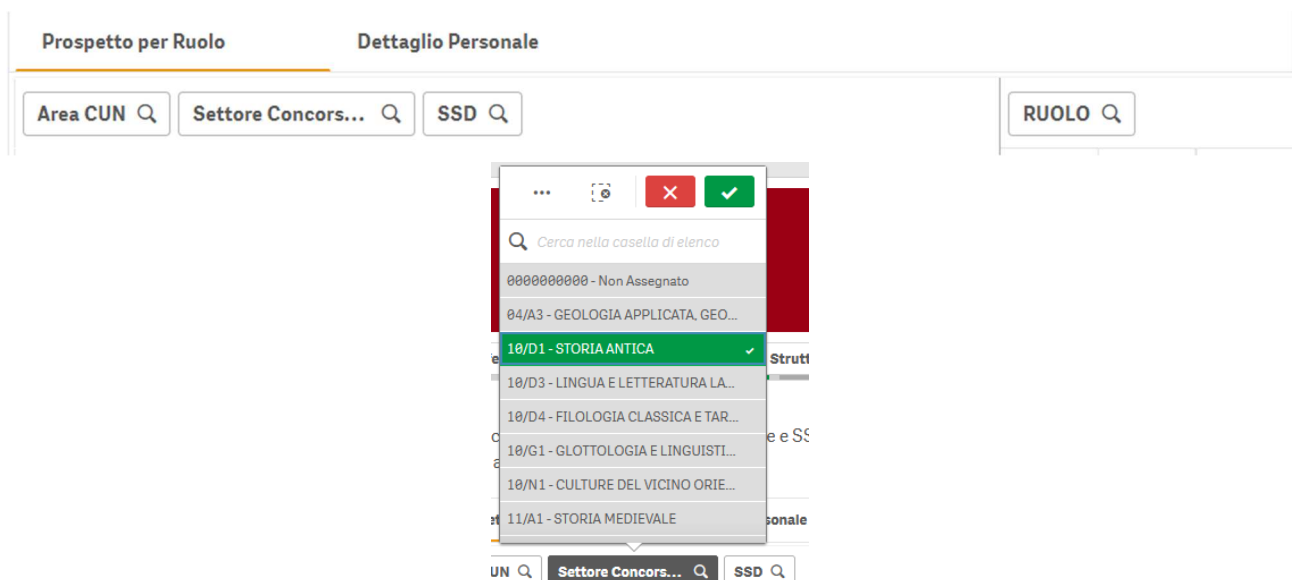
Prospetto per Ruolo

Dettaglio Personale

Area CUN

Settore Concors...

SSD

RUOLO

Cerca nella casella di elenco

0000000000 - Non Assegnato

04/A3 - GEOLOGIA APPLICATA, GEO...

10/D1 - STORIA ANTICA

10/D3 - LINGUA E LETTERATURA LA...

10/D4 - FILOLOGIA CLASSICA E TAR...

10/G1 - GLOTTOLOGIA E LINGUISTI...

10/N1 - CULTURE DEL VICINO ORIE...

11/A1 - STORIA MEDIEVALE

e Strutt

e e SS

a

et

sonale

UN

Settore Concors...

SSD